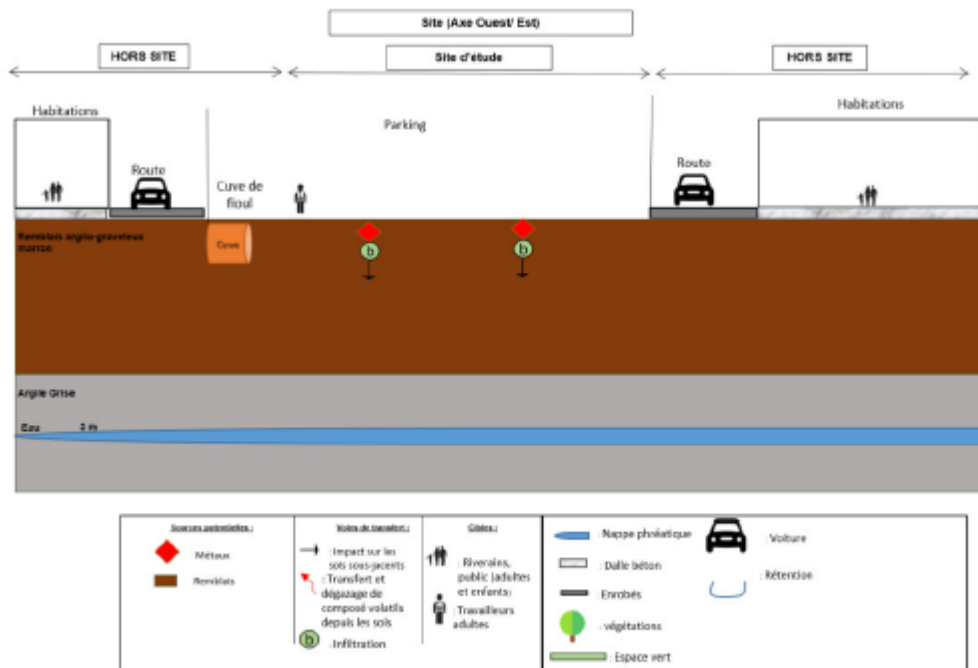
Site (Axe Ouest/ Est)

HORS SITE

Site d'étude

HORS SITE

Habitations

Parking

Habitations

Route

Cuve de fioul

Route

Remblais argilo-graveleux marron

Cuve

b

b

Argile Grise

Eau

3 m

Sources potentielles :

Métaux

Remblais

Voies de transfert :

: Impact sur les sols sous-jacents

: Transfert et dégazage de composé volatils depuis les sols

b : Infiltration

Cibles :

: Riverains, public (adultes et enfants)

: Travailleurs adultes

: Nappe phréatique

: Dalle béton

: Enrobés

: végétations

: Espace vert

: Voiture

: Rétention